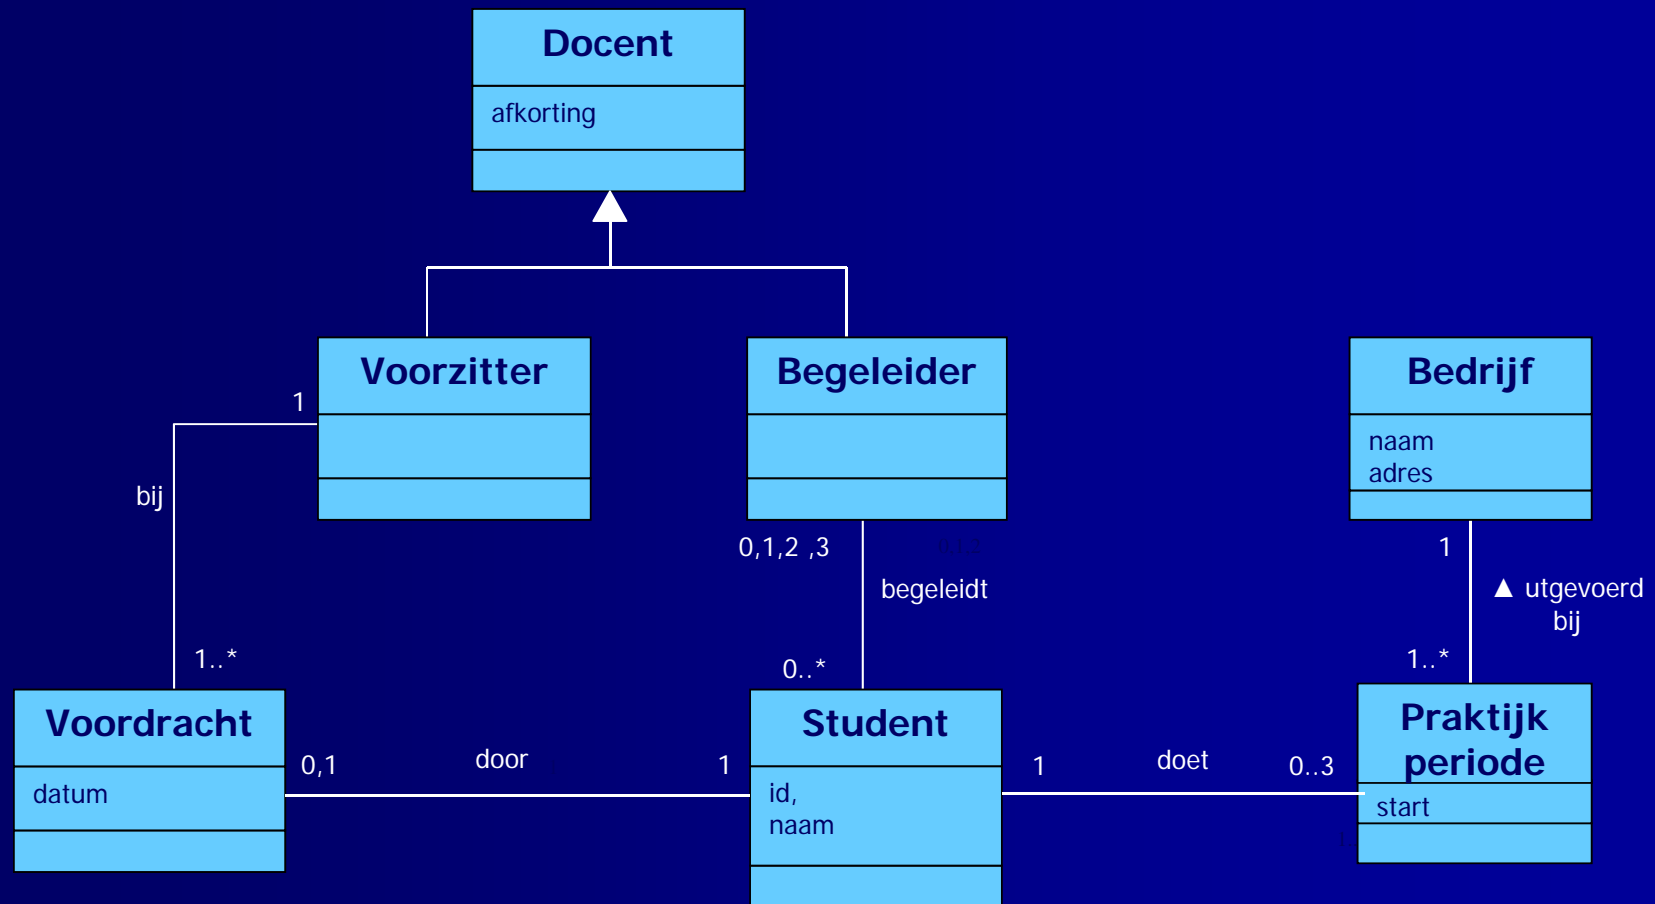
Docent
afkorting

Voorzitter

Begeleider

Bedrijf
naam
adres

1
bij
1..*

0,1,2 ,3
begeleidt
0..*

1
▲ utgevoerd bij
1..*

Voordracht
datum

0,1
door
1

Student
id,
naam

1
doet
0..3

Praktijk periode
start